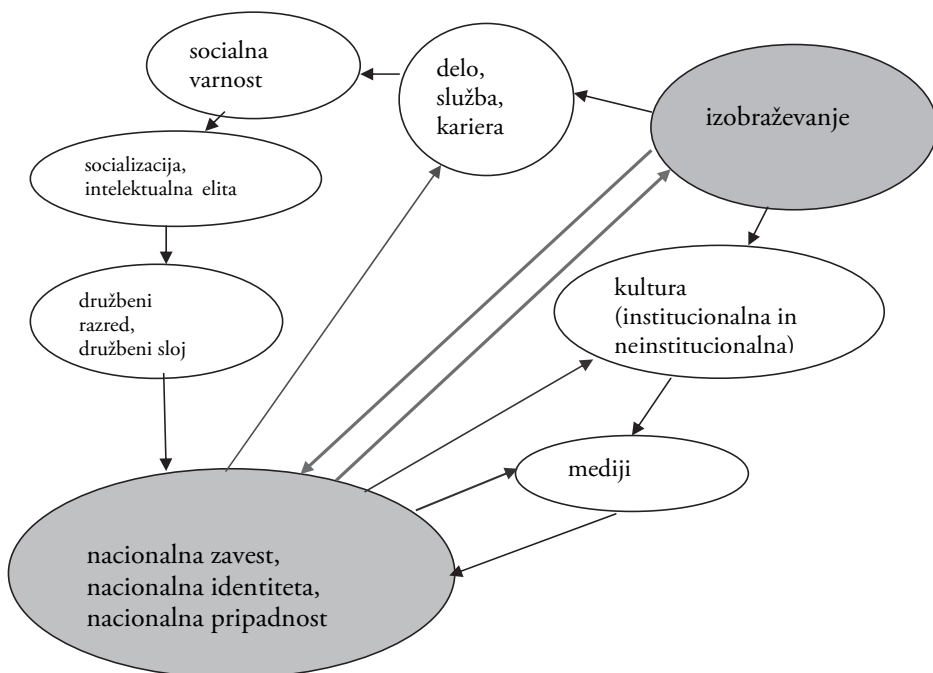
socialna varnost

delo, služba, kariera

izobraževanje

socializacija, intelektualna elita

družbeni razred, družbeni sloj

kultura (institucionalna in neinstitucionalna)

mediji

nacionalna zavest, nacionalna identiteta, nacionalna pripadnost